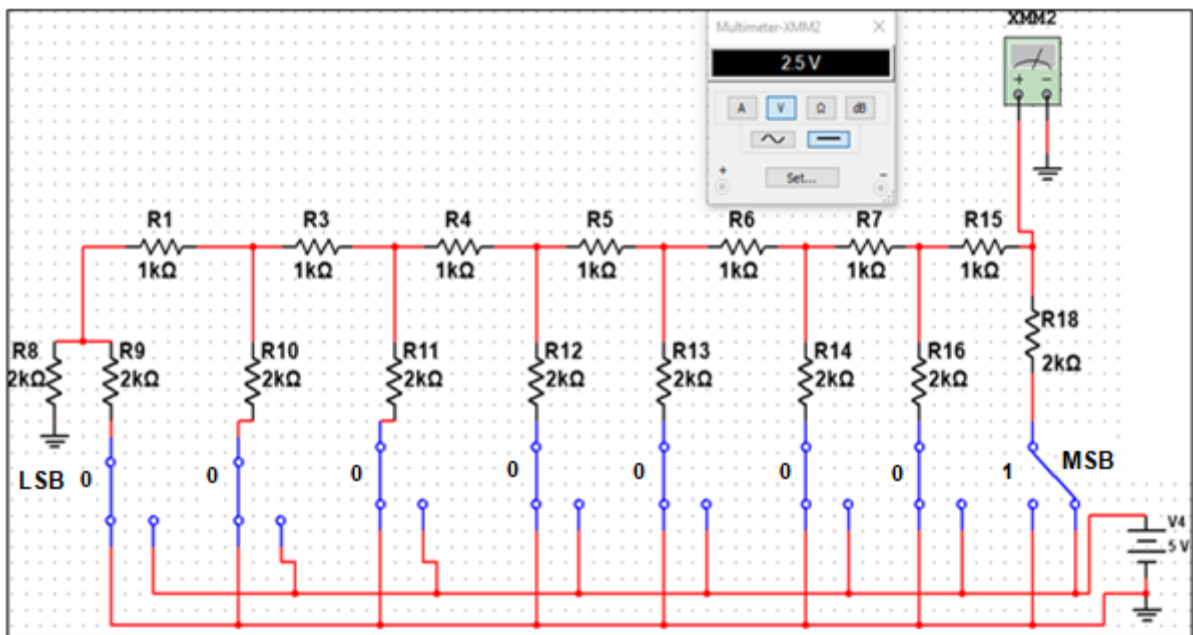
Multimeter-XMM2
2.5 V
A V Ω dB
+ Set... -
XMM2
+ -
R1 1kΩ
R3 1kΩ
R4 1kΩ
R5 1kΩ
R6 1kΩ
R7 1kΩ
R15 1kΩ
R8 2kΩ
R9 2kΩ
R10 2kΩ
R11 2kΩ
R12 2kΩ
R13 2kΩ
R14 2kΩ
R16 2kΩ
R18 2kΩ
LSB 0
0
0
0
0
0
0
1
MSB
V4
5 V